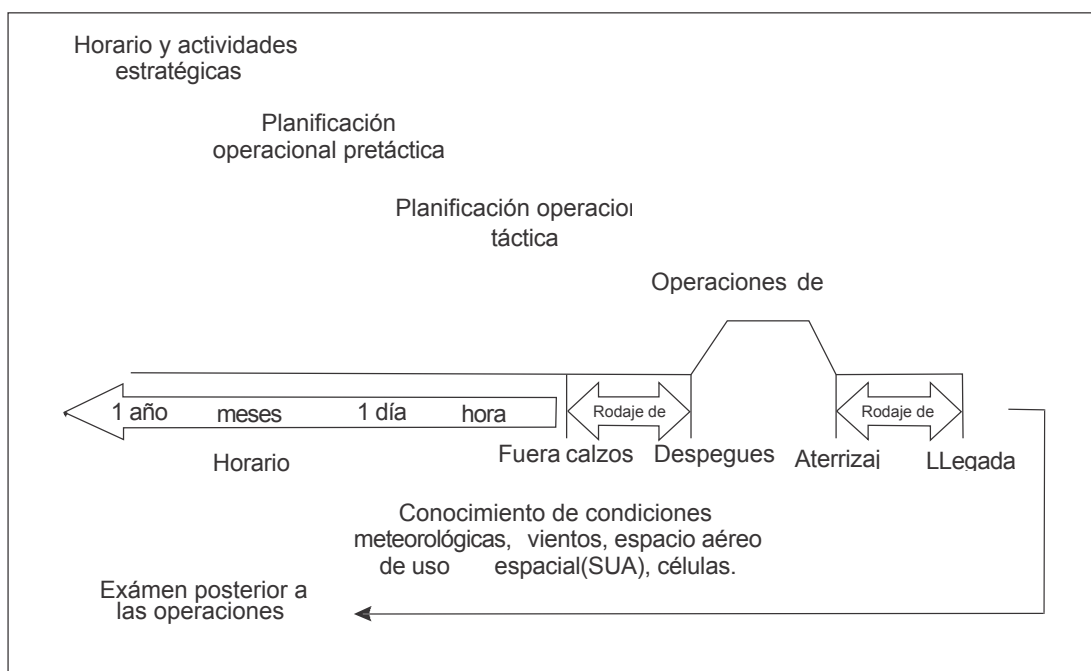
Horario y actividades estratégicas

Planificación operacional pretáctica

Planificación operacior táctica

Operaciones de

1 año meses 1 día hora

Rodaje de

Rodaje de

Horario

Fuera calzos

Despegues

Aterrizaj

LLegada

Conocimiento de condiciones meteorológicas, vientos, espacio aéreo de uso espacial(SUA), células.

Exámen posterior a las operaciones